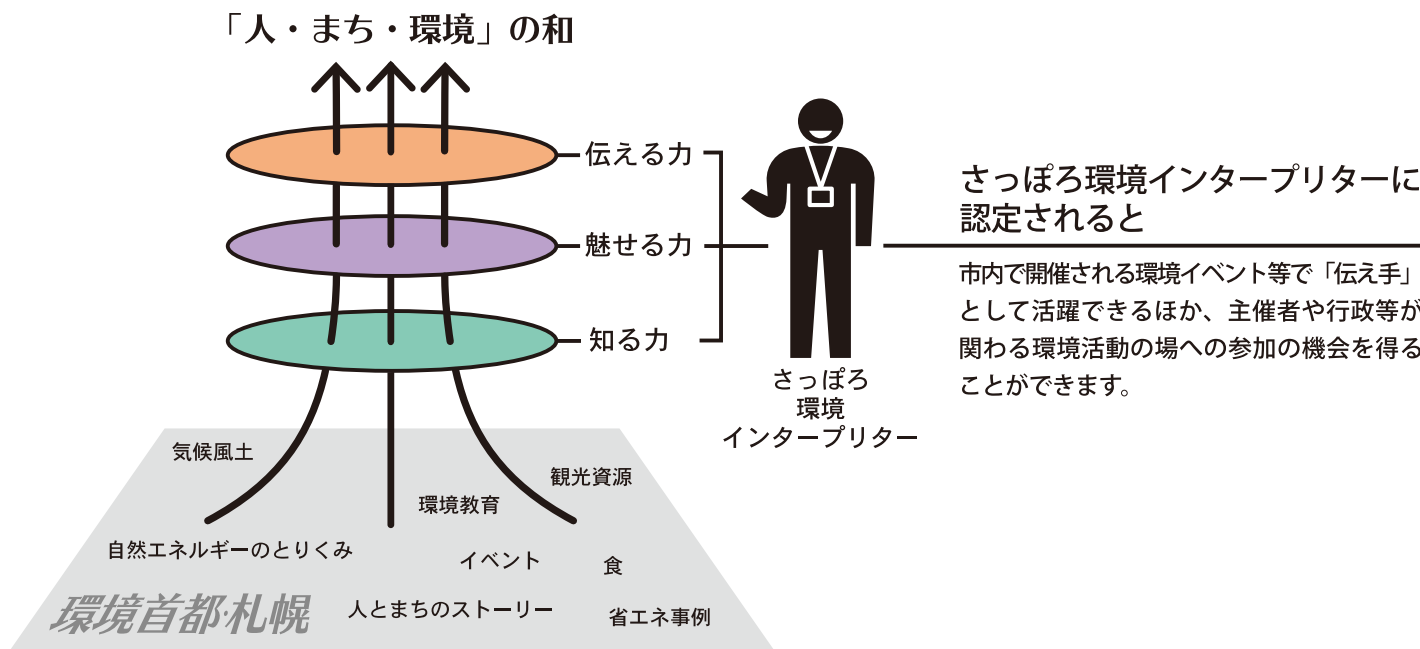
「人・まち・環境」の和

伝える力
魅せる力
知る力

さっぽろ
環境
インタープリター

さっぽろ環境インタープリターに認定されると

市内で開催される環境イベント等で「伝え手」として活躍できるほか、主催者や行政等が関わる環境活動の場への参加の機会を得ることができます。

気候風土
観光資源
環境教育
自然エネルギーのとりくみ
イベント
食
環境首都・札幌
人とまちのストーリー
省エネ事例